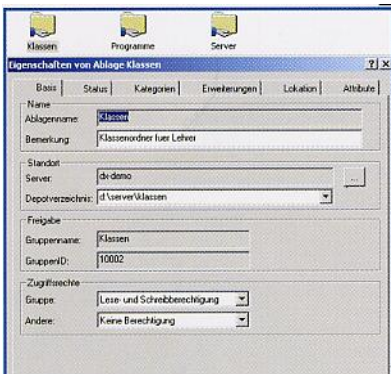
Klassen Programme Server

Eigenschaften von Ablage Klassen ?|X

Basis | Status | Kategorien | Erweiterungen | Lokation | Attribute

Name
Ablagenname: Klassen
Bemerkung: Klassenordner fuer Lehrer

Standort
Server: dx-demo ...
Depotverzeichnis: d:\server\klassen

Freigabe
Gruppenname: Klassen
GruppenID: 10002

Zugriffsrechte
Gruppe: Lese- und Schreibberechtigung
Andere: Keine Berechtigung